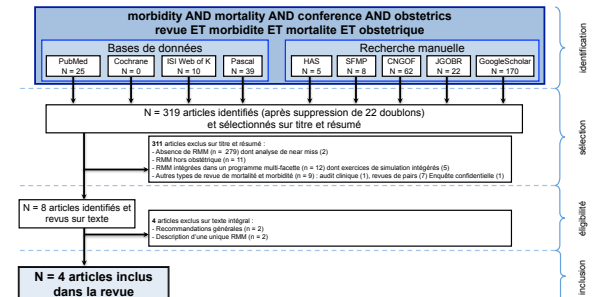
morbidity AND mortality AND conference AND obstetrics
revue ET morbidite ET mortalite ET obstetrique

Bases de données

| PubMed N = 25 | Cochrane N = 0 | ISI Web of K N = 10 | Pascal N = 39 |
|---|---|---|---|

Recherche manuelle

| HAS N = 5 | SFMP N = 8 | CNGOF N = 62 | JGOBR N = 22 | GoogleScholar N = 170 |
|---|---|---|---|---|

identification

N = 319 articles identifiés (après suppression de 22 doublons) et sélectionnés sur titre et résumé

311 articles exclus sur titre et résumé :
- Absence de RMM (n = 279) dont analyse de near miss (2)
- RMM hors obstétrique (n = 11)
- RMM intégrées dans un programme multi-facette (n = 12) dont exercices de simulation intégrés (5)
- Autres types de revue de mortalité et morbidité (n = 9) : audit clinique (1), revues de pairs (7) Enquête confidentielle (1)

sélection

N = 8 articles identifiés et revus sur texte

4 articles exclus sur texte intégral :
- Recommandations générales (n = 2)
- Description d'une unique RMM (n = 2)

éligibilité

N = 4 articles inclus dans la revue

inclusion